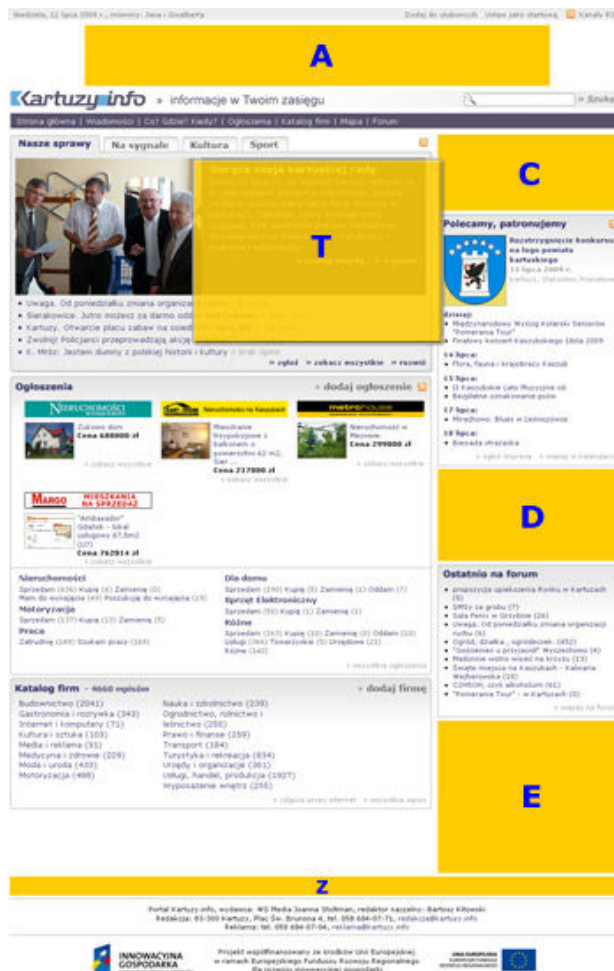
Niedziela, 12 lipca 2009 r., imieniny: Jana i Dobiesława   Dodaj do ulubionych   Ustaw jako startową   Kanały RSS

A

Kartuzy info » informacje w Twoim zasięgu   » Szukaj

Strona główna | Wiadomości | Co? Gdzie? Kiedy? | Ogłoszenia | Katalog firm | Mapa | Forum

Nasze sprawy   Na sygnale   Kultura   Sport

Gorąca sesja kartuskiej rady

T

» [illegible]   » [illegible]

• Uwaga. Od poniedziałku zmiana organiz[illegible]
• Sierakowice. Jutro możesz za darmo odd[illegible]
• Kartuzy. Otwarcie placu zabaw na osied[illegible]
• Zwoliłyi Policjanci przeprowadzają akcję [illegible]
• K. Mróz: Jestem dumny z polskiej historii i kultury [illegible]

» zgłoś   » zobacz wszystkie   » rozwiń

Ogłoszenia   » dodaj ogłoszenie

NIERUCHOMOŚCI   Nieruchomości na Kaszubach   metrohouse

Zakwas dom
Cena 680000 zł

Mieszkanie trzypokojowe z balkonem o powierzchni 62 m2, Ser
Cena 217000 zł

Nieruchomość w Mezowie
Cena 299000 zł

» zobacz wszystkie   » zobacz wszystkie   » zobacz wszystkie

MARGO   MIESZKANIA NA SPRZEDAŻ

"Ambasador" Gdańsk - lokal usługowy 67,5m2 (U7)
Cena 762014 zł
» zobacz wszystkie

Nieruchomości
Sprzedam (436) Kupię (6) Zamienię (0)
Mam do wynajęcia (49) Poszukuję do wynajęcia (19)
Motoryzacja
Sprzedam (137) Kupię (10) Zamienię (5)
Praca
Zatrudnię (249) Szukam pracy (165)

Dla domu
Sprzedam (190) Kupię (5) Zamienię (1) Oddam (7)
Sprzęt Elektroniczny
Sprzedam (50) Kupię (1) Zamienię (1)
Różne
Sprzedam (263) Kupię (22) Zamienię (0) Oddam (10)
Usługi (366) Towarzyskie (5) Urzędowe (21)
Różne (140)

» wszystkie ogłoszenia

Katalog firm » 4660 wpisów   » dodaj firmę

Budownictwo (2041)
Gastronomia i rozrywka (343)
Internet i komputery (71)
Kultura i sztuka (103)
Media i reklama (91)
Medycyna i zdrowie (229)
Moda i uroda (433)
Motoryzacja (488)

Nauka i szkolnictwo (239)
Ogrodnictwo, rolnictwo i leśnictwo (255)
Prawo i finanse (259)
Transport (184)
Turystyka i rekreacja (834)
Urzędy i organizacje (361)
Usługi, handel, produkcja (1927)
Wyposażenie wnętrz (255)

» zgłoś przez internet   » wszystkie wpisy

C

Polecamy, patronujemy

Rozstrzygnięcie konkursu na logo powiatu kartuskiego
13 lipca 2009 r.
Kartuzy, Starostwo Powiatowe

dzisiaj:
• Międzynarodowy Wyścig Kolarski Seniorów "Pomerania Tour"
• Finałowy koncert Kaszubskiego Lata 2009

14 lipca:
• Flora, fauna i krajobrazy Kaszub

15 lipca:
• II Kaszubskie Lato Muzyczne od:
• Bezpłatne oznakowanie psów

17 lipca:
• Mirachowo. Blues w Jezioszowie

18 lipca:
• Biesiada strażacka

» zgłoś imprezę   » więcej w kalendarzu

D

Ostatnio na forum

• propozycja oględzenia Rynku w Kartuzach (5)
• SMSy ze grobu (7)
• Sala Pekin w Grzybnie (26)
• Uwaga. Od poniedziałku zmiana organizacji ruchu (6)
• Ogród, działka , ogródeczek.. (452)
• "Dożowiesz u przyjaciół" Wyszechowo (4)
• Madonnie wolno wisieć na krzyżu (13)
• Święte miejsca na Kaszubach - Kalwaria Wejherowska (18)
• CZMIOM, czyli alkoholizm (61)
• "Pomerania Tour" - w Kartuzach (0)

» więcej na forum

E

Z

Portal Kartuzy.info, wydawca: WS Media Joanna Stoltman, redaktor naczelny: Bartosz Kitowski
Redakcja: 83-300 Kartuzy, Plac Św. Brunona 4, tel. 058 694-07-71, redakcja@kartuzy.info
Reklama: tel. 058 694-07-04, reklama@kartuzy.info

INNOWACYJNA GOSPODARKA

Projekt współfinansowany ze środków Unii Europejskiej w ramach Europejskiego Funduszu Rozwoju Regionalnego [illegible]

UNIA EUROPEJSKA